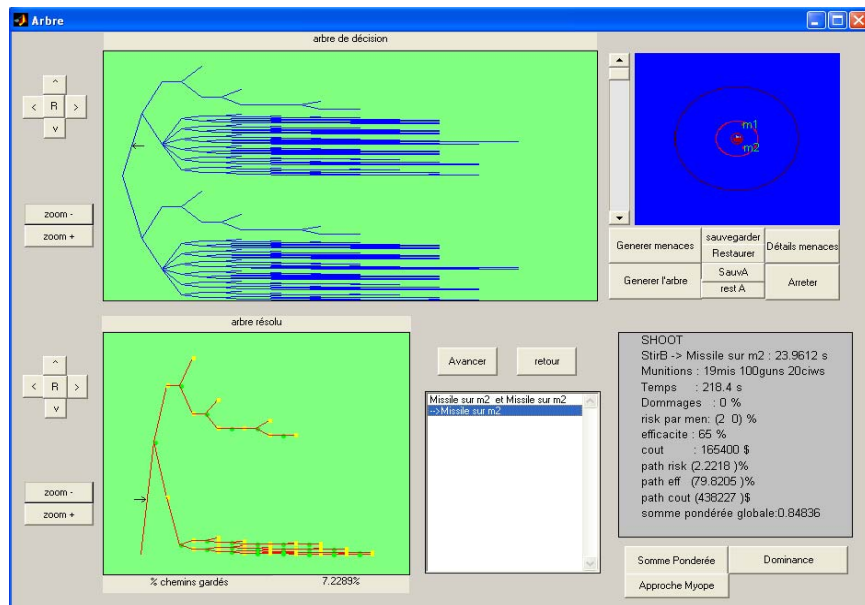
Arbre

arbre de décision

^
< R >
v

zoom -
zoom +

m1
m2

Generer menaces
sauvegarder
Restaurer
Détails menaces
Generer l'arbre
SauvA
rest A
Arreter

arbre résolu

^
< R >
v

zoom -
zoom +

% chemins gardés 7.2289%

Avancer
retour

Missile sur m2 et Missile sur m2
-->Missile sur m2

SHOOT
StirB -> Missile sur m2 : 23.9612 s
Munitions : 19mis 100guns 20ciws
Temps : 218.4 s
Dommages : 0 %
risk par men: (2 0) %
efficacite : 65 %
cout : 165400 $
path risk (2.2218 )%
path eff (79.8205 )%
path cout (438227 )$
somme pondérée globale:0.84836

Somme Ponderée
Dominance
Approche Myope